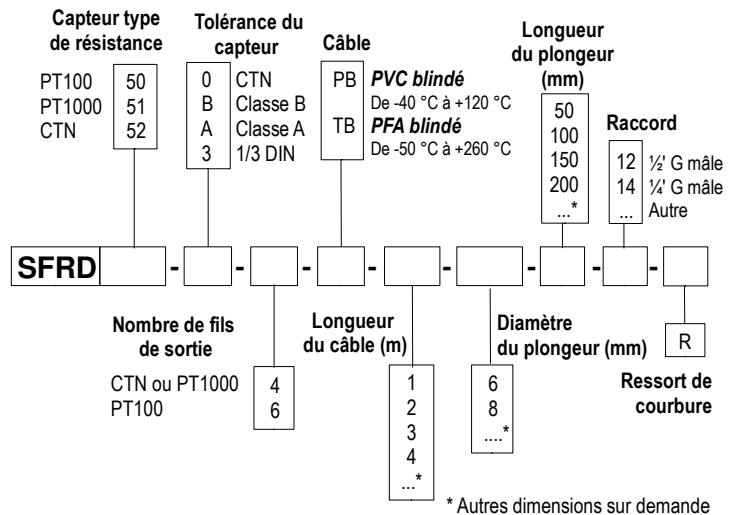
Capteur type de résistance

PT100 50
PT1000 51
CTN 52

Tolérance du capteur

0 CTN
B Classe B
A Classe A
3 1/3 DIN

Câble

PB ***PVC blindé***
De -40 °C à +120 °C
TB ***PFA blindé***
De -50 °C à +260 °C

Longueur du plongeur (mm)

50
100
150
200
...*

Raccord

12 ½' G mâle
14 ¼' G mâle
... Autre

SFRD - - - - - - - -

Nombre de fils de sortie

CTN ou PT1000 4
PT100 6

Longueur du câble (m)

1
2
3
4
...*

Diamètre du plongeur (mm)

6
8
....*

R

Ressort de courbure

* Autres dimensions sur demande